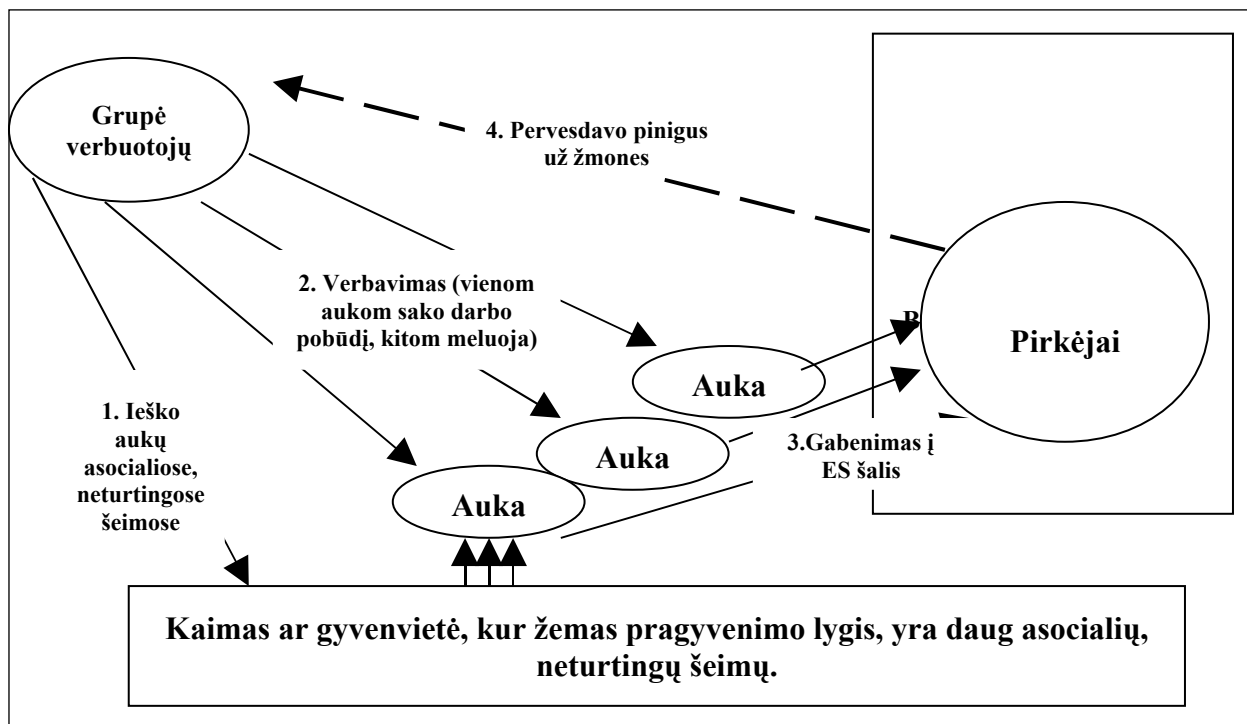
Grupė verbuotojų

4. Pervesdavo pinigus už žmones

2. Verbavimas (vienom aukom sako darbo pobūdį, kitom meluoja)

Pirkėjai

Auka

Auka

Auka

1. Ieško aukų asocialiose, neturtingose šeimose

3.Gabenimas į ES šalis

Kaimas ar gyvenvietė, kur žemas pragyvenimo lygis, yra daug asocialių, neturtingų šeimų.